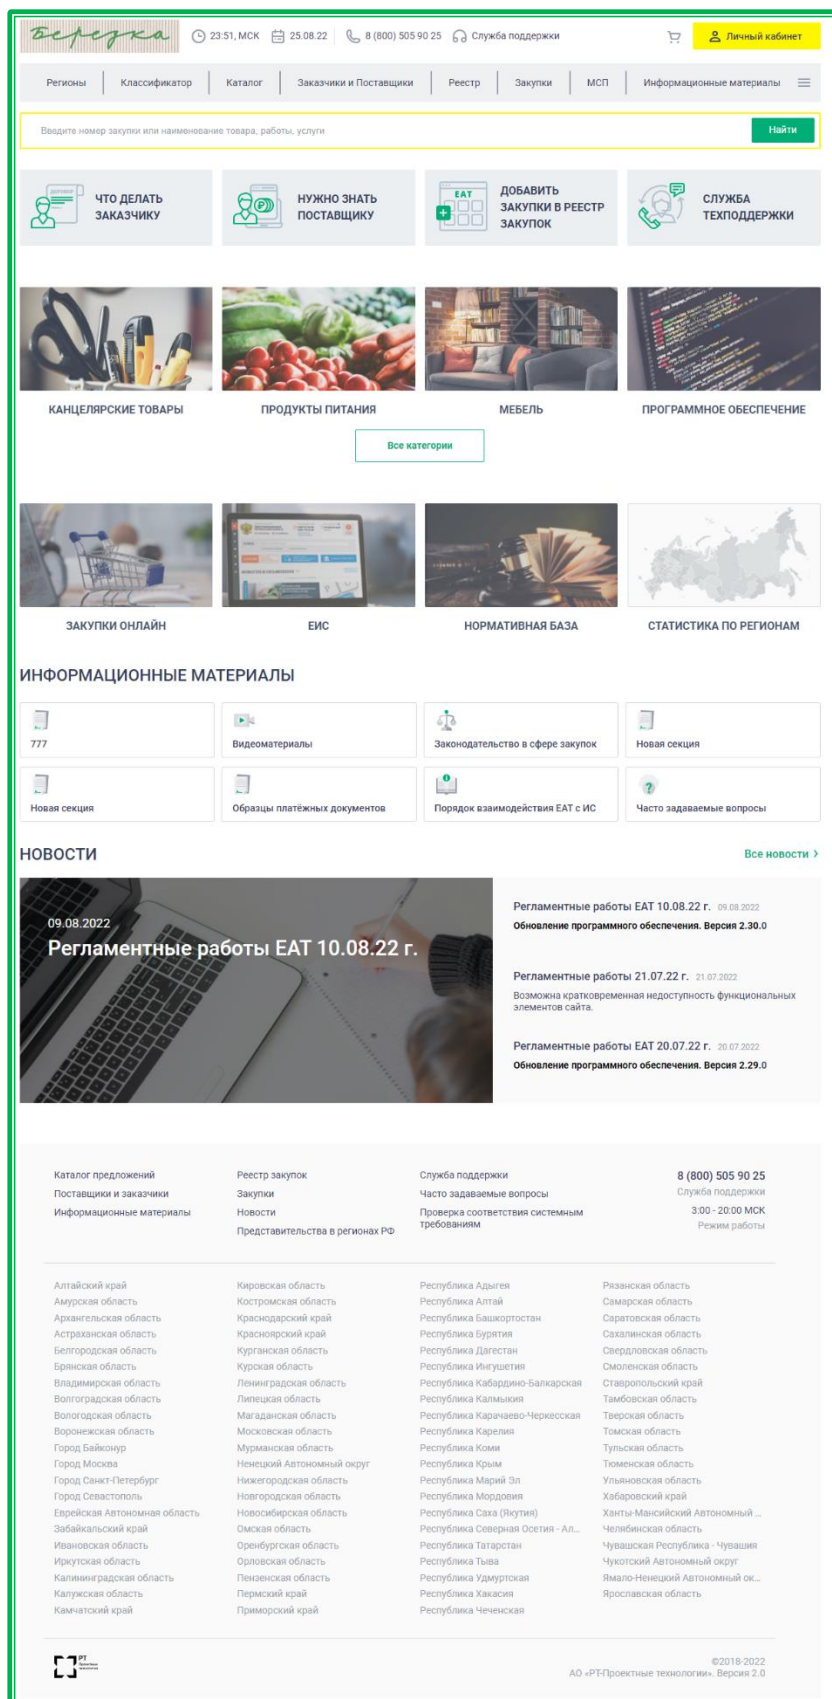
Березка

23:51, МСК 25.08.22 8 (800) 505 90 25 Служба поддержки Личный кабинет

Регионы | Классификатор | Каталог | Заказчики и Поставщики | Реестр | Закупки | МСП | Информационные материалы

Введите номер закупки или наименование товара, работы, услуги Найти

ЧТО ДЕЛАТЬ ЗАКАЗЧИКУ

НУЖНО ЗНАТЬ ПОСТАВЩИКУ

EAT ДОБАВИТЬ ЗАКУПКИ В РЕЕСТР ЗАКУПОК

СЛУЖБА ТЕХПОДДЕРЖКИ

КАНЦЕЛЯРСКИЕ ТОВАРЫ

ПРОДУКТЫ ПИТАНИЯ

МЕБЕЛЬ

ПРОГРАММНОЕ ОБЕСПЕЧЕНИЕ

Все категории

ЗАКУПКИ ОНЛАЙН

ЕИС

НОРМАТИВНАЯ БАЗА

СТАТИСТИКА ПО РЕГИОНАМ

ИНФОРМАЦИОННЫЕ МАТЕРИАЛЫ

777

Видеоматериалы

Законодательство в сфере закупок

Новая секция

Новая секция

Образцы платёжных документов

Порядок взаимодействия ЕАТ с ИС

Часто задаваемые вопросы

НОВОСТИ

Все новости

09.08.2022
Регламентные работы ЕАТ 10.08.22 г.

Регламентные работы ЕАТ 10.08.22 г. 09.08.2022
Обновление программного обеспечения. Версия 2.30.0

Регламентные работы 21.07.22 г. 21.07.2022
Возможна кратковременная недоступность функциональных элементов сайта.

Регламентные работы ЕАТ 20.07.22 г. 20.07.2022
Обновление программного обеспечения. Версия 2.29.0

Каталог предложений
Поставщики и заказчики
Информационные материалы

Реестр закупок
Закупки
Новости
Представительства в регионах РФ

Служба поддержки
Часто задаваемые вопросы
Проверка соответствия системным требованиям

8 (800) 505 90 25
Служба поддержки
3:00 - 20:00 МСК
Режим работы

Алтайский край
Амурская область
Архангельская область
Астраханская область
Белгородская область
Брянская область
Владимирская область
Волгоградская область
Вологодская область
Воронежская область
Город Байконур
Город Москва
Город Санкт-Петербург
Город Севастополь
Еврейская Автономная область
Забайкальский край
Ивановская область
Иркутская область
Калининградская область
Калужская область
Камчатский край

Кировская область
Костромская область
Краснодарский край
Красноярский край
Курганская область
Курская область
Ленинградская область
Липецкая область
Магаданская область
Московская область
Мурманская область
Ненецкий Автономный округ
Нижегородская область
Новгородская область
Новосибирская область
Омская область
Оренбургская область
Орловская область
Пензенская область
Пермский край
Приморский край

Республика Адыгея
Республика Алтай
Республика Башкортостан
Республика Бурятия
Республика Дагестан
Республика Ингушетия
Республика Кабардино-Балкарская
Республика Калмыкия
Республика Карачаево-Черкесская
Республика Карелия
Республика Коми
Республика Крым
Республика Марий Эл
Республика Мордовия
Республика Саха (Якутия)
Республика Северная Осетия - Ал...
Республика Татарстан
Республика Тыва
Республика Удмуртская
Республика Хакасия
Республика Чеченская

Рязанская область
Самарская область
Саратовская область
Сахалинская область
Свердловская область
Смоленская область
Ставропольский край
Тамбовская область
Тверская область
Томская область
Тульская область
Тюменская область
Ульяновская область
Хабаровский край
Ханты-Мансийский Автономный ...
Челябинская область
Чувашская Республика - Чувашия
Чукотский Автономный округ
Ямало-Ненецкий Автономный ок...
Ярославская область

РТ Проектные технологии

©2018-2022
АО «РТ-Проектные технологии». Версия 2.0